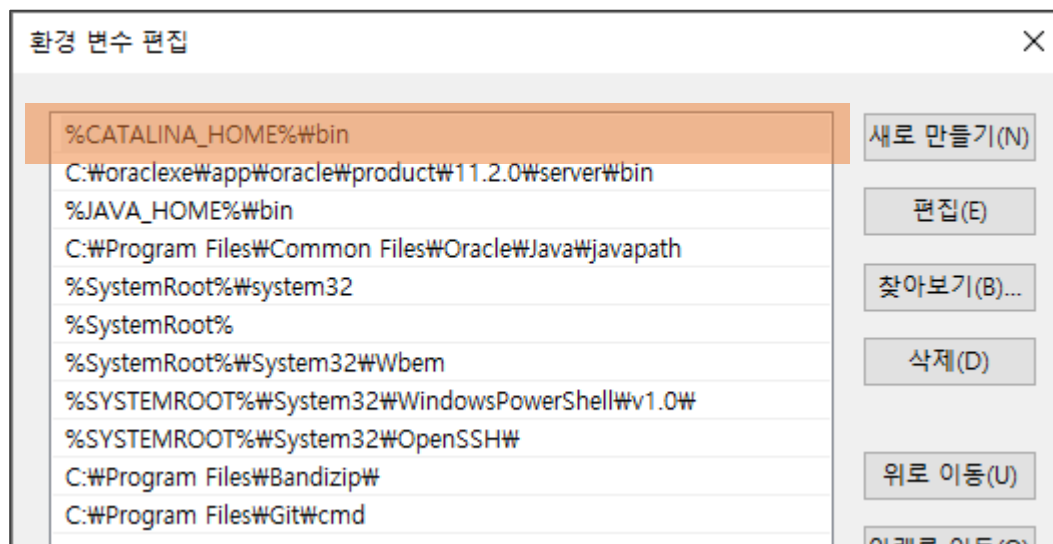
환경 변수 편집

%CATALINA_HOME%₩bin
C:₩oraclexe₩app₩oracle₩product₩11.2.0₩server₩bin
%JAVA_HOME%₩bin
C:₩Program Files₩Common Files₩Oracle₩Java₩javapath
%SystemRoot%₩system32
%SystemRoot%
%SystemRoot%₩System32₩Wbem
%SYSTEMROOT%₩System32₩WindowsPowerShell₩v1.0₩
%SYSTEMROOT%₩System32₩OpenSSH₩
C:₩Program Files₩Bandizip₩
C:₩Program Files₩Git₩cmd

새로 만들기(N)
편집(E)
찾아보기(B)...
삭제(D)
위로 이동(U)
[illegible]